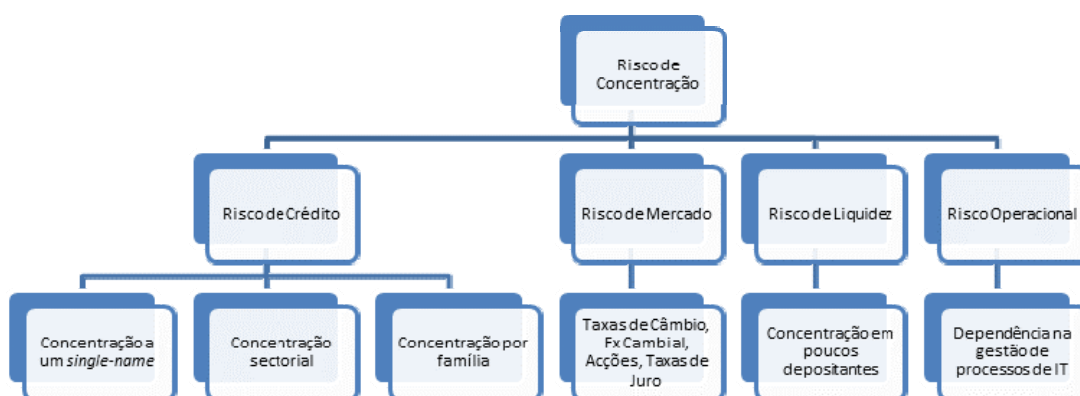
Risco de Concentração

Risco de Crédito

Risco de Mercado

Risco de Liquidez

Risco Operacional

Concentração a um single-name

Concentração sectorial

Concentração por família

Taxas de Câmbio, Fx Cambial, Acções, Taxas de Juro

Concentração em poucos depositantes

Dependência na gestão de processos de IT